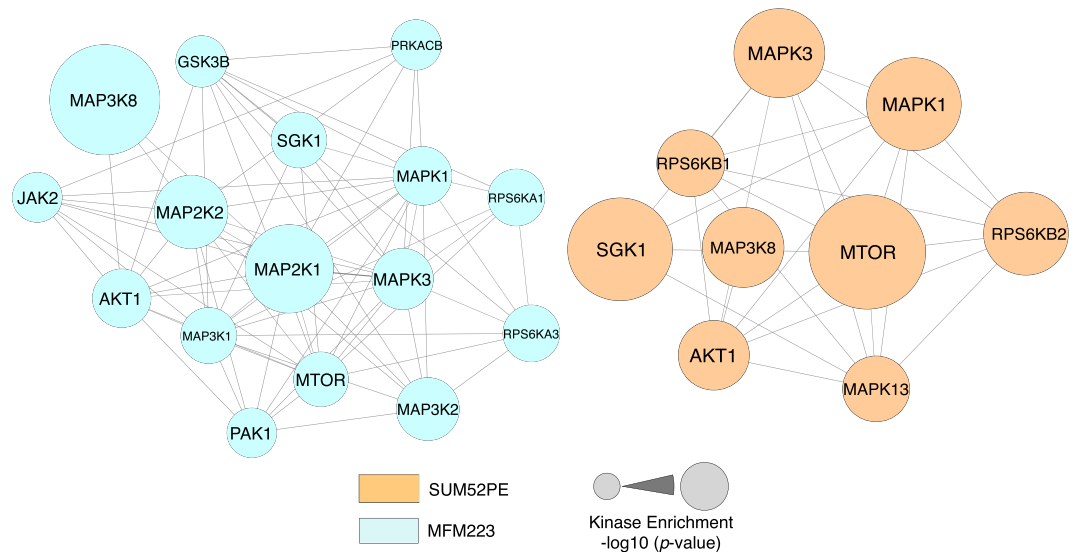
GSK3B
PRKACB
MAP3K8
SGK1
JAK2
MAP2K2
MAPK1
RPS6KA1
MAP2K1
MAPK3
AKT1
MAP3K1
RPS6KA3
MTOR
MAP3K2
PAK1

MAPK3
MAPK1
RPS6KB1
SGK1
MAP3K8
MTOR
RPS6KB2
AKT1
MAPK13

SUM52PE
MFM223

Kinase Enrichment
-log10 ($p$-value)